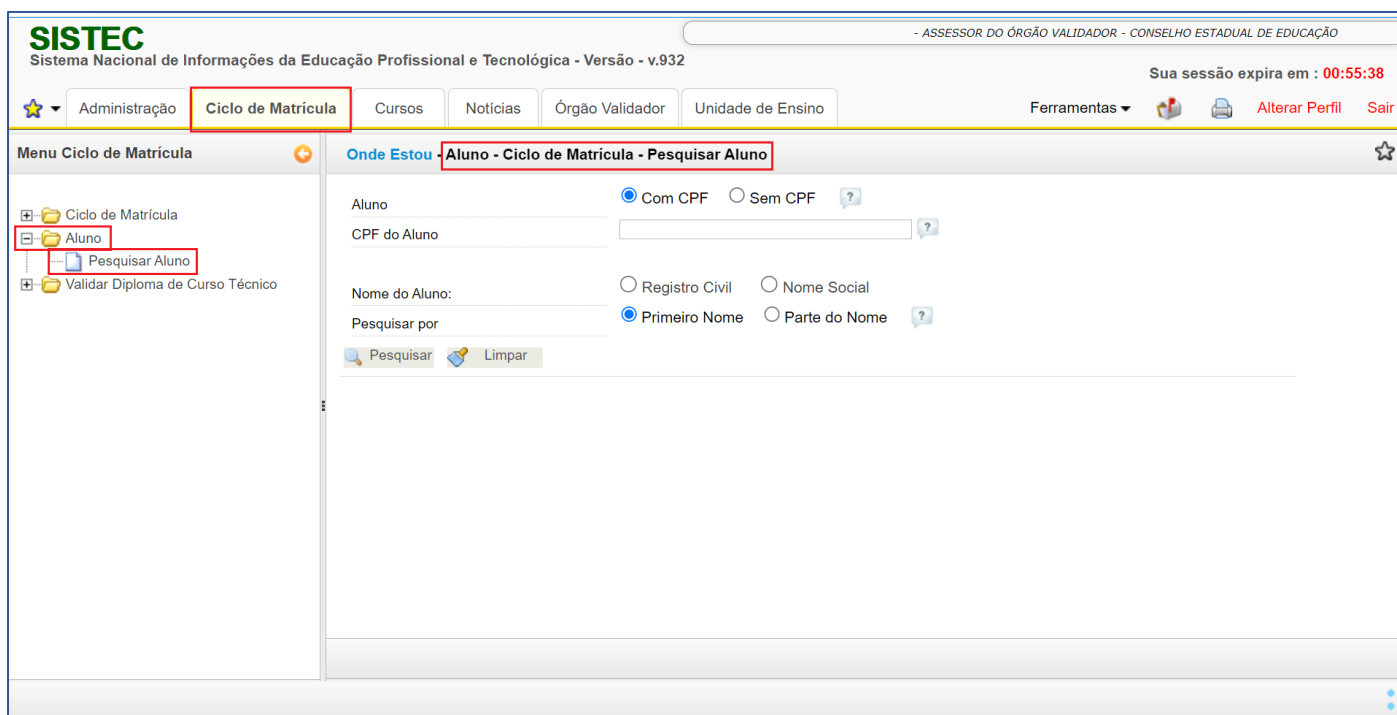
SISTEC
Sistema Nacional de Informações da Educação Profissional e Tecnológica - Versão - v.932

- ASSESSOR DO ÓRGÃO VALIDADOR - CONSELHO ESTADUAL DE EDUCAÇÃO

Sua sessão expira em : 00:55:38

Administração | Ciclo de Matrícula | Cursos | Notícias | Órgão Validador | Unidade de Ensino

Ferramentas | Alterar Perfil | Sair

Menu Ciclo de Matrícula

Ciclo de Matrícula
Aluno
Pesquisar Aluno
Validar Diploma de Curso Técnico

Onde Estou - Aluno - Ciclo de Matrícula - Pesquisar Aluno

Aluno
Com CPF
Sem CPF
?

CPF do Aluno
?

Nome do Aluno:
Registro Civil
Nome Social

Pesquisar por
Primeiro Nome
Parte do Nome
?

Pesquisar
Limpar